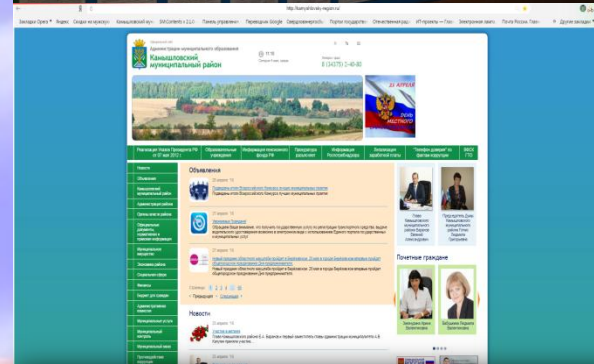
http://kamyshlovsky-region.ru/

Закладки Opera Яндекс Сводки за неделю Камышловский му... SMContents v 2.1.0 Панель управлени Переводчик Google Свердловскреестр Портал государств Отечественный раз ИП проекты — Глав Электронная запись Почта России Глав Другие закладки

Администрация муниципального образования
Камышловский муниципальный район

11:15

8 (34375) 2-48-80

22 АПРЕЛЯ
ДЕНЬ МЕСТНОГО

Реализация Указов Президента РФ от 07 мая 2012 г.
Образовательные учреждения
Информация пенсионного фонда РФ
Прокуратура разъясняет
Информация Роспотребнадзора
Исполнение заработной платы
"Телефон доверия" по фактам коррупции
ВФСК ГТО

Новости
Объявления
Камышловский муниципальный район
Администрация района
Органы власти района
Официальные документы
Муниципальные закупки
Экономика района
Социальная сфера
Финансы
Бюджет для граждан
Новости
Муниципальный контроль
Противодействие коррупции

Объявления

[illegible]

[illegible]

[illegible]

Предыдущая  Следующая

Глава Камышловского муниципального района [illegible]

Председатель Думы Камышловского муниципального района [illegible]

Почетные граждане

Новости

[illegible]